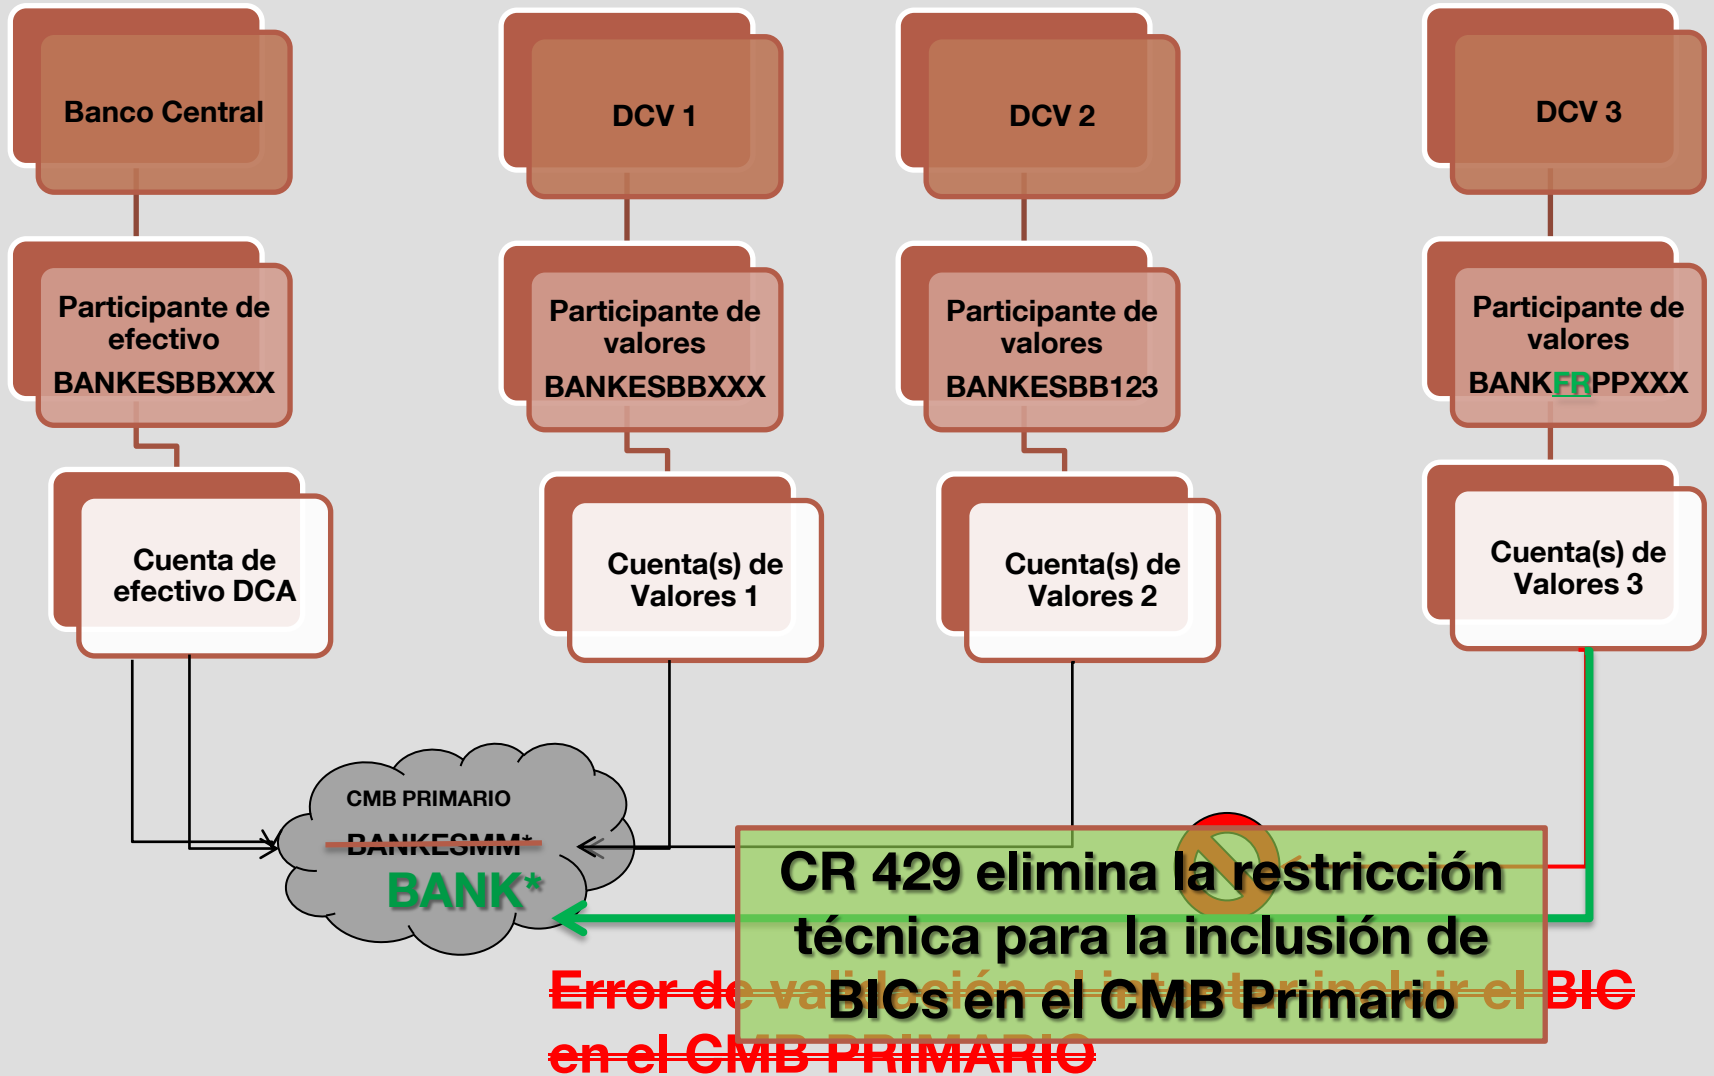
Banco Central

DCV 1

DCV 2

DCV 3

Participante de efectivo
BANKESBBXXX

Participante de valores
BANKESBBXXX

Participante de valores
BANKESBB123

Participante de valores
BANKFRPPXXX

Cuenta de efectivo DCA

Cuenta(s) de Valores 1

Cuenta(s) de Valores 2

Cuenta(s) de Valores 3

CMB PRIMARIO
~~BANKESMM*~~
BANK*

CR 429 elimina la restricción técnica para la inclusión de BICs en el CMB Primario

~~Error de validación al intentar incluir el BIC en el CMB PRIMARIO~~